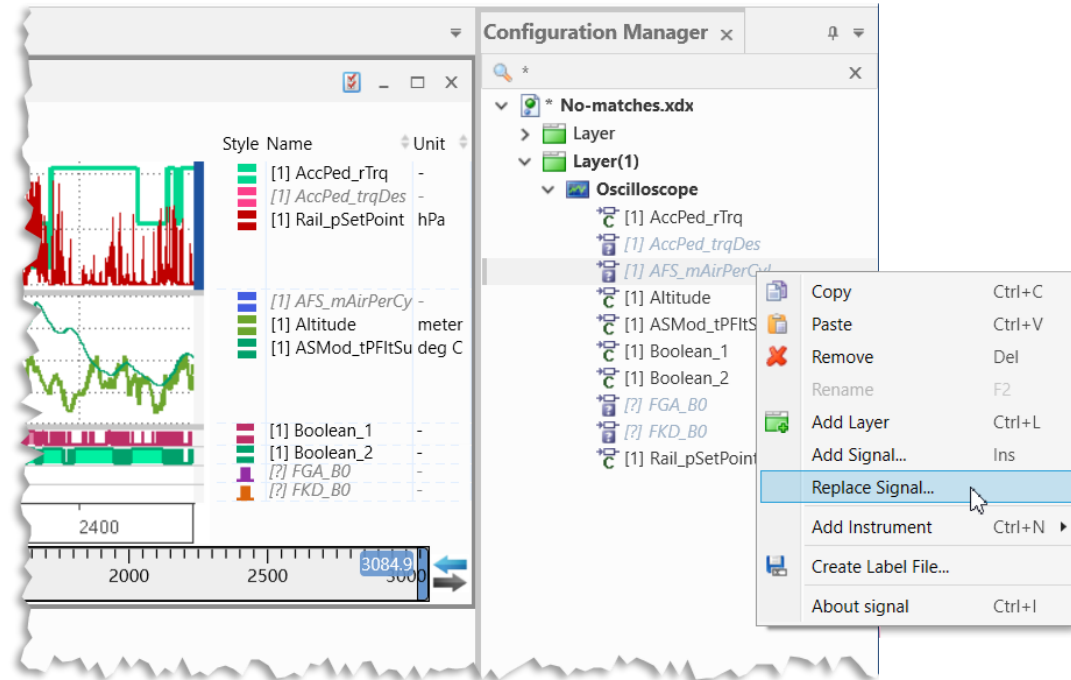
Style Name Unit

[1] AccPed_rTrq -
[1] AccPed_trqDes -
[1] Rail_pSetPoint hPa

[1] AFS_mAirPerCy -
[1] Altitude meter
[1] ASMod_tPFltSu deg C

[1] Boolean_1 -
[1] Boolean_2 -
[?] FGA_B0 -
[?] FKD_B0 -

2400

2000 2500 3084.9 3000

Configuration Manager

*

* No-matches.xdx
Layer
Layer(1)
Oscilloscope
[1] AccPed_rTrq
[1] AccPed_trqDes
[1] AFS_mAirPerCyl
[1] Altitude
[1] ASMod_tPFltS
[1] Boolean_1
[1] Boolean_2
[?] FGA_B0
[?] FKD_B0
[1] Rail_pSetPoint

| | |
|---|---|
| Copy | Ctrl+C |
| Paste | Ctrl+V |
| Remove | Del |
| Rename | F2 |
| Add Layer | Ctrl+L |
| Add Signal... | Ins |
| Replace Signal... | |
| Add Instrument | Ctrl+N |
| Create Label File... | |
| About signal | Ctrl+I |